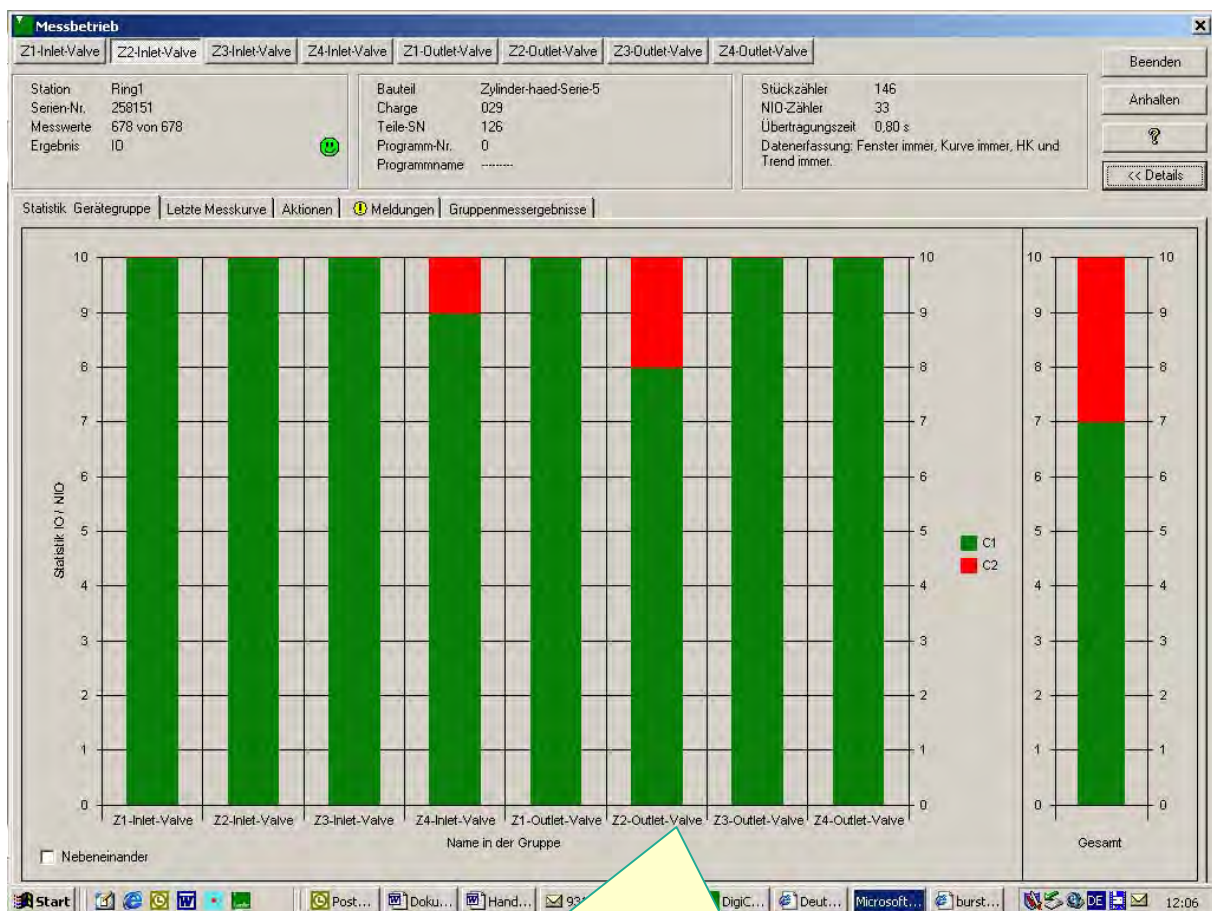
Messbetrieb

Z1-Inlet-Valve | Z2-Inlet-Valve | Z3-Inlet-Valve | Z4-Inlet-Valve | Z1-Outlet-Valve | Z2-Outlet-Valve | Z3-Outlet-Valve | Z4-Outlet-Valve

Beenden
Anhalten
?
<< Details

Station Ring1
Serien-Nr. 258151
Messwerte 678 von 678
Ergebnis IO

Bauteil Zylinder-haed-Serie-5
Charge 029
Teile-SN 126
Programm-Nr. 0
Programmname -------

Stückzähler 146
NIO-Zähler 33
Übertragungszeit 0,80 s
Datenerfassung: Fenster immer, Kurve immer, HK und Trend immer.

Statistik Gerätegruppe | Letzte Messkurve | Aktionen | Meldungen | Gruppenmessergebnisse

10 9 8 7 6 5 4 3 2 1 0

Statistik IO / NIO

C1
C2

Z1-Inlet-Valve Z2-Inlet-Valve Z3-Inlet-Valve Z4-Inlet-Valve Z1-Outlet-Valve Z2-Outlet-Valve Z3-Outlet-Valve Z4-Outlet-Valve

Name in der Gruppe

Gesamt

Nebeneinander

Start | Post... | Doku... | Hand... | 93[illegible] | DigiC... | Deut... | Microsoft... | burst... | DE | 12:06